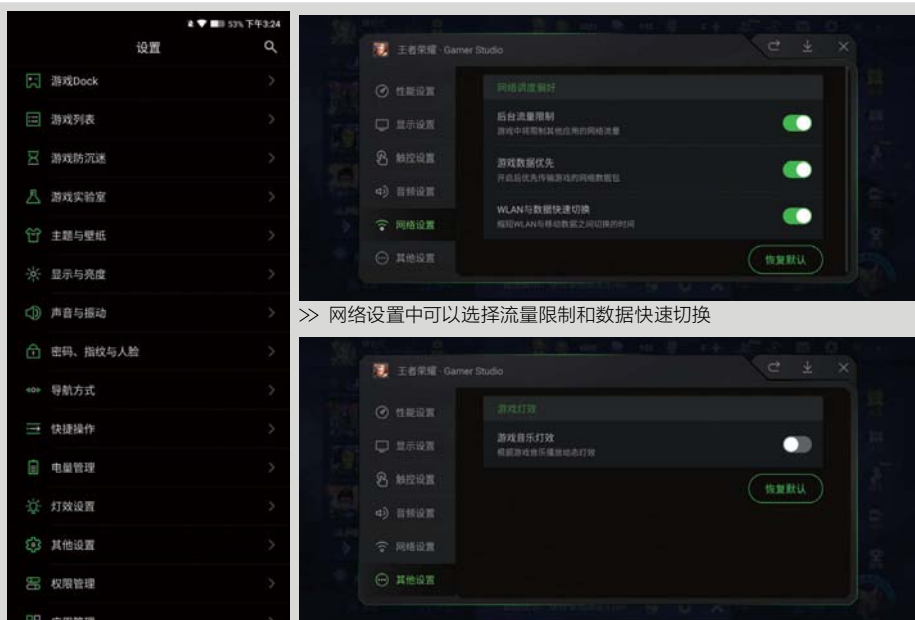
53% 下午3:24

设置

游戏Dock

游戏列表

游戏防沉迷

游戏实验室

主题与壁纸

显示与亮度

声音与振动

密码、指纹与人脸

导航方式

快捷操作

电量管理

灯效设置

其他设置

权限管理

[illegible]

王者荣耀 · Gamer Studio

性能设置

显示设置

触控设置

音频设置

网络设置

其他设置

网络调度偏好

后台流量限制

游戏中将限制其他应用的网络流量

游戏数据优先

开启后优先传输游戏的网络数据包

WLAN与数据快速切换

缩短WLAN与移动数据之间切换的时间

恢复默认

>> 网络设置中可以选择流量限制和数据快速切换

王者荣耀 · Gamer Studio

性能设置

显示设置

触控设置

音频设置

网络设置

其他设置

游戏灯效

游戏音乐灯效

根据游戏音乐播放动态灯效

恢复默认